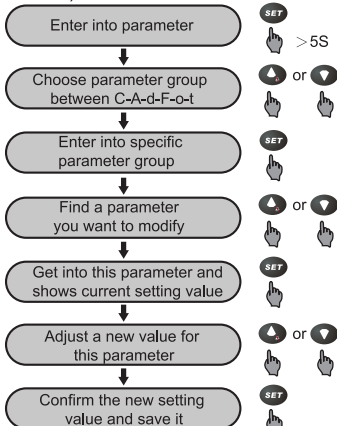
Enter into parameter

SET

> 5S

Choose parameter group between C-A-d-F-o-t

or

Enter into specific parameter group

SET

Find a parameter you want to modify

or

Get into this parameter and shows current setting value

SET

Adjust a new value for this parameter

or

Confirm the new setting value and save it

SET